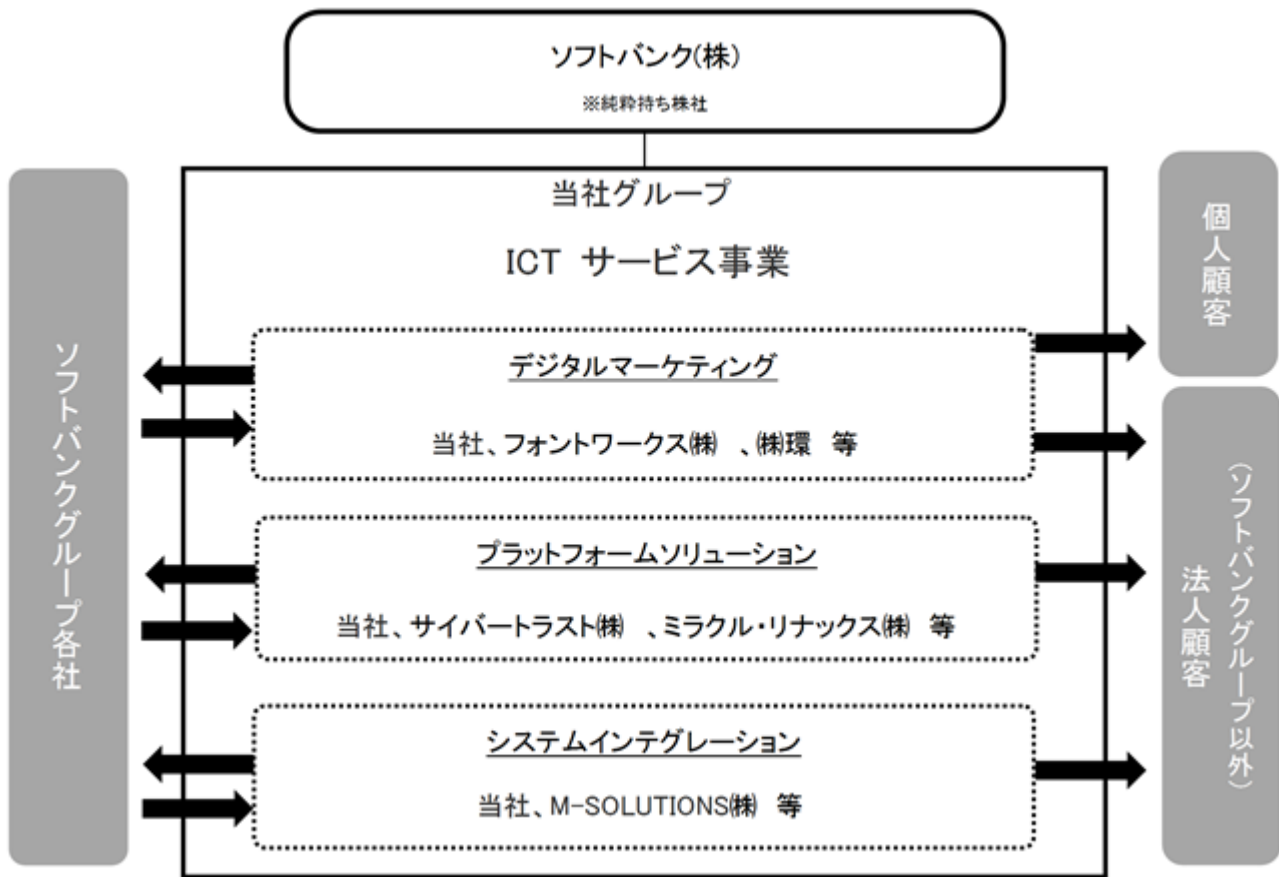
ソフトバンク(株)
※純粋持ち株社

ソフトバンクグループ各社

当社グループ

ICT サービス事業

デジタルマーケティング

当社、フォントワークス㈱ 、㈱環 等

プラットフォームソリューション

当社、サイバートラスト㈱ 、ミラクル・リナックス㈱ 等

システムインテグレーション

当社、M-SOLUTIONS㈱ 等

個人顧客

法人顧客
(ソフトバンクグループ以外)